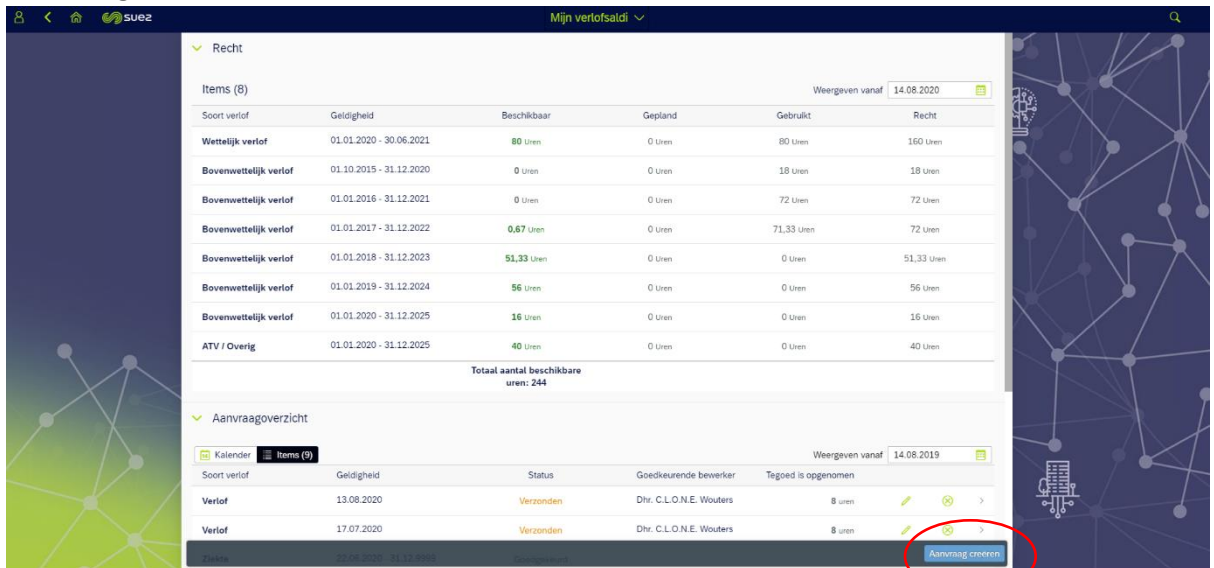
suez

Mijn verlofsaldi

Recht

Items (8)

Weergeven vanaf 14.08.2020

| Soort verlof | Geldigheid | Beschikbaar | Gepland | Gebruikt | Recht |
|---|---|---|---|---|---|
| Wettelijk verlof | 01.01.2020 - 30.06.2021 | 80 Uren | 0 Uren | 80 Uren | 160 Uren |
| Bovenwettelijk verlof | 01.10.2015 - 31.12.2020 | 0 Uren | 0 Uren | 18 Uren | 18 Uren |
| Bovenwettelijk verlof | 01.01.2016 - 31.12.2021 | 0 Uren | 0 Uren | 72 Uren | 72 Uren |
| Bovenwettelijk verlof | 01.01.2017 - 31.12.2022 | 0,67 Uren | 0 Uren | 71,33 Uren | 72 Uren |
| Bovenwettelijk verlof | 01.01.2018 - 31.12.2023 | 51,33 Uren | 0 Uren | 0 Uren | 51,33 Uren |
| Bovenwettelijk verlof | 01.01.2019 - 31.12.2024 | 56 Uren | 0 Uren | 0 Uren | 56 Uren |
| Bovenwettelijk verlof | 01.01.2020 - 31.12.2025 | 16 Uren | 0 Uren | 0 Uren | 16 Uren |
| ATV / Overig | 01.01.2020 - 31.12.2025 | 40 Uren | 0 Uren | 0 Uren | 40 Uren |

Totaal aantal beschikbare uren: 244

Aanvraagoverzicht

Kalender Items (9)

Weergeven vanaf 14.08.2019

| Soort verlof | Geldigheid | Status | Goedkeurende bewerker | Tegoed is opgenomen |
|---|---|---|---|---|
| Verlof | 13.08.2020 | Verzonden | Dhr. C.L.O.N.E. Wouters | 8 uren |
| Verlof | 17.07.2020 | Verzonden | Dhr. C.L.O.N.E. Wouters | 8 uren |
| Ziekte | 22.06.2020 - 31.12.9999 | Goedgekeurd | | |

Aanvraag creëren